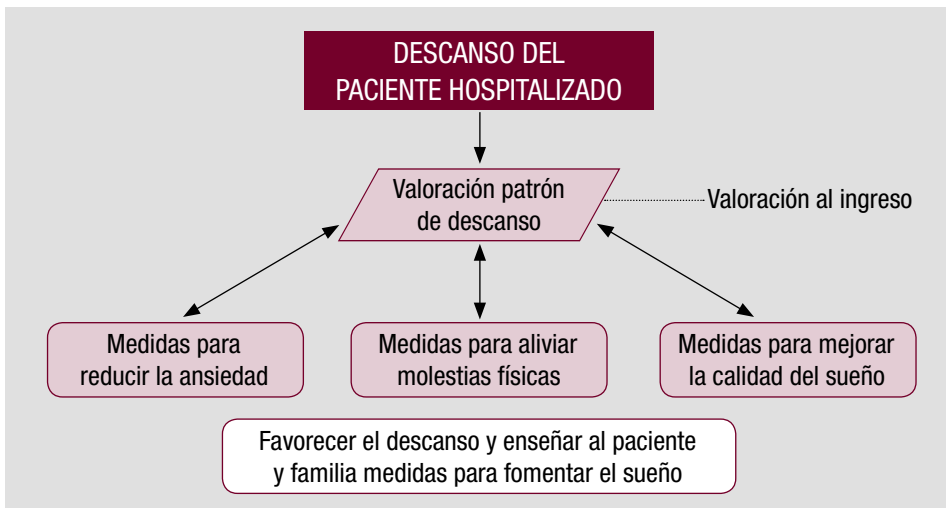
DESCANSO DEL PACIENTE HOSPITALIZADO

Valoración patrón de descanso

Valoración al ingreso

Medidas para reducir la ansiedad

Medidas para aliviar molestias físicas

Medidas para mejorar la calidad del sueño

Favorecer el descanso y enseñar al paciente y familia medidas para fomentar el sueño